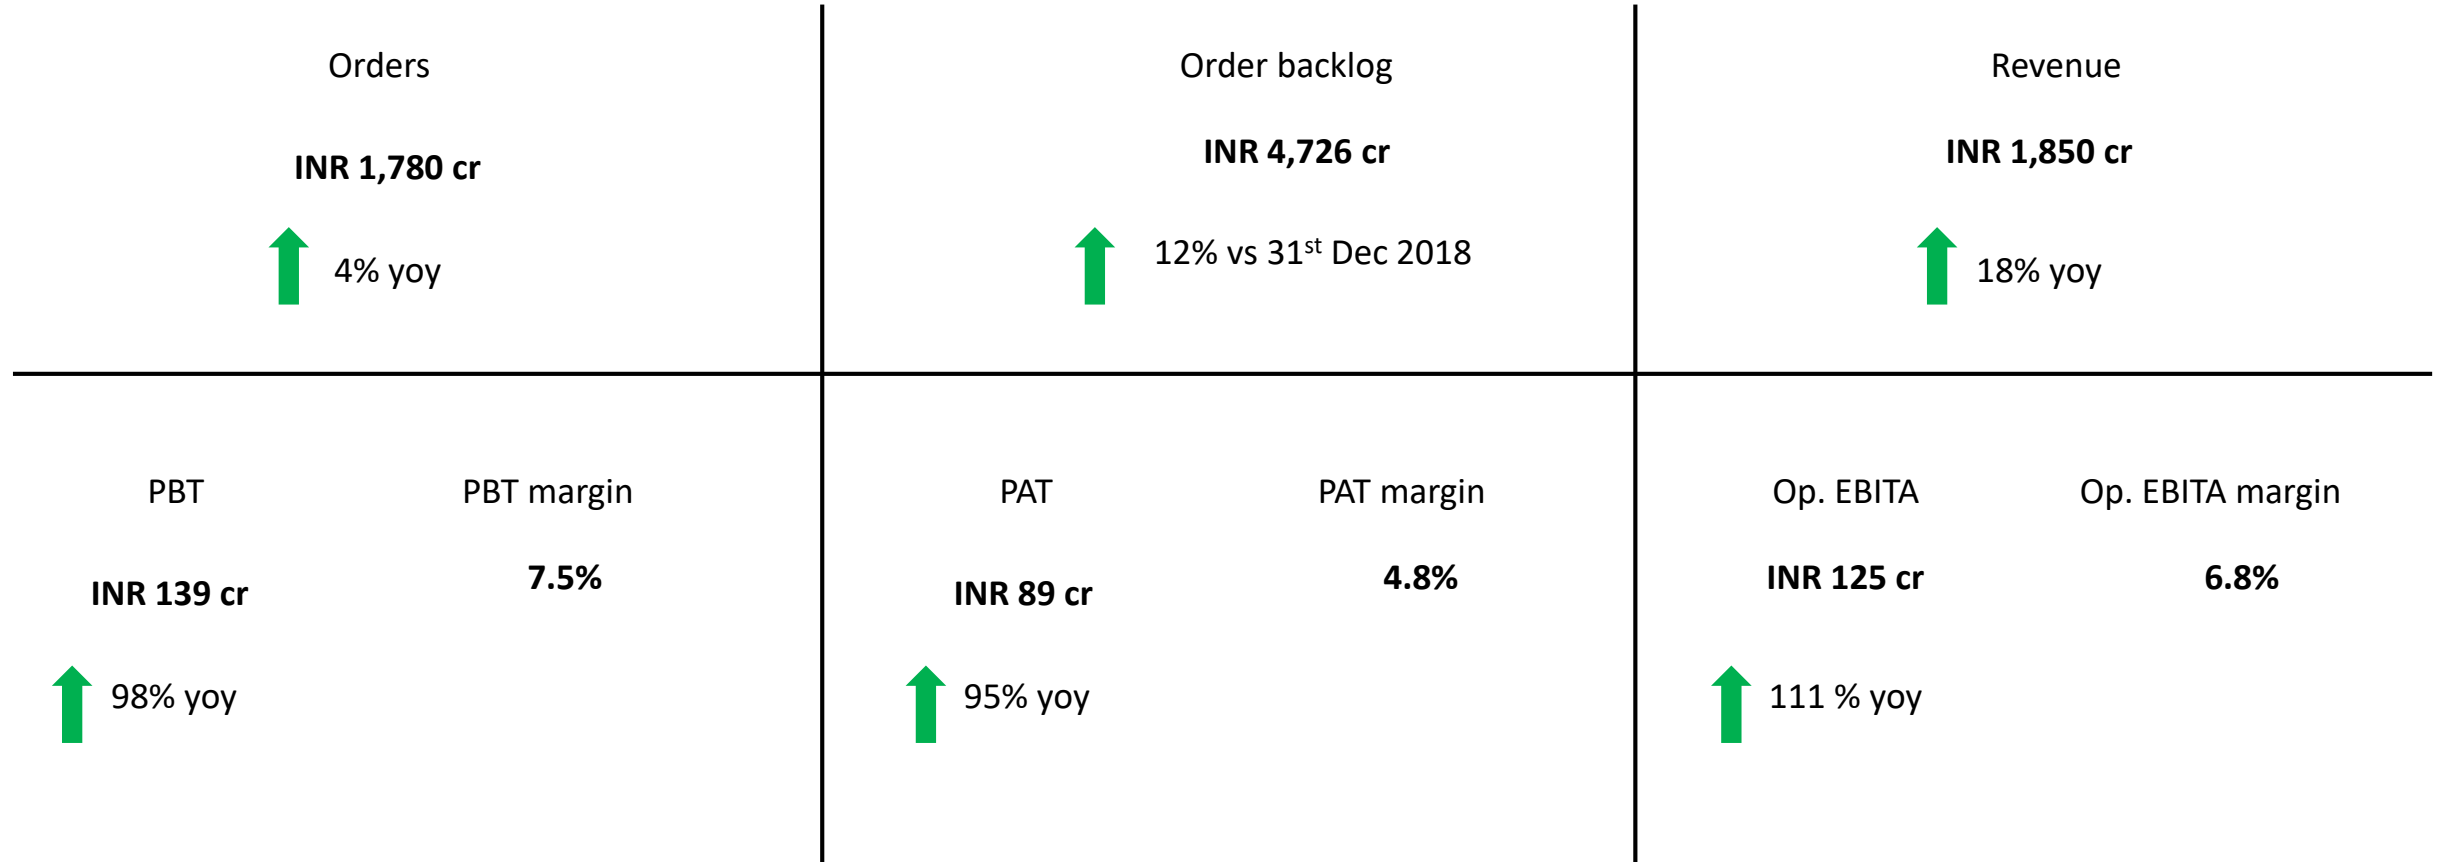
Orders

INR 1,780 cr

4% yoy

Order backlog

INR 4,726 cr

12% vs 31$^{st}$ Dec 2018

Revenue

INR 1,850 cr

18% yoy

PBT

INR 139 cr

98% yoy

PBT margin

7.5%

PAT

INR 89 cr

95% yoy

PAT margin

4.8%

Op. EBITA

INR 125 cr

111 % yoy

Op. EBITA margin

6.8%